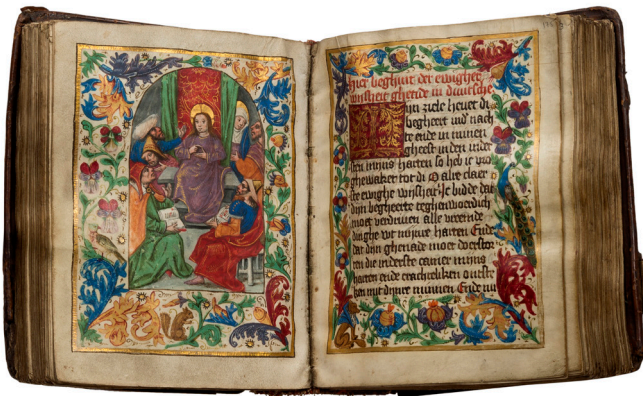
Hier beghint der ewigher wijsheit ghetide in duutsche

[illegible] zele heuet di begheert end nach ter ende in minen gheest inder nacht min innighe harten so heb ic u gewaket vor di alre claer ewighe wijsheit so biddic dat dijn begheerte teghenwoerdich mat verdrieuen alle versende die ghe vor mijnre harten Ende dat dijn gheuade moet de eerste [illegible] die inderste cameren mijns harten ende vergheliken ouerste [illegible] mijnre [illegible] Ende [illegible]